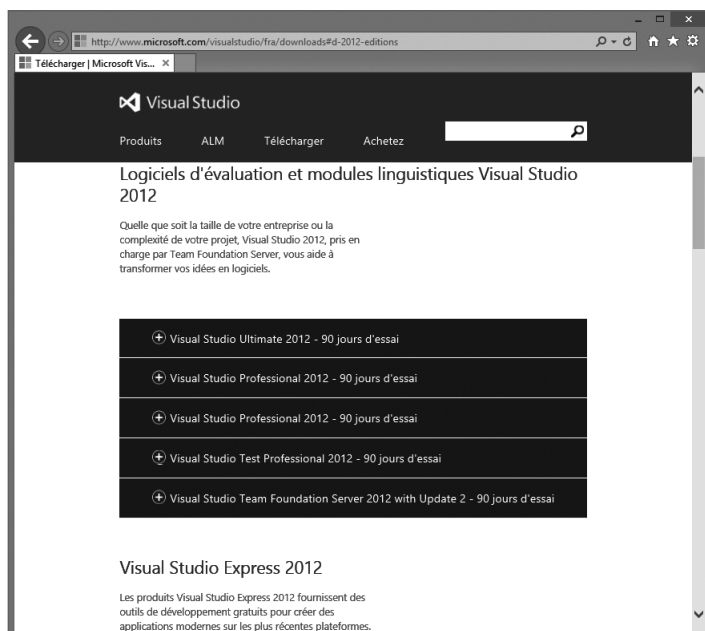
http://www.microsoft.com/visualstudio/fra/downloads#d-2012-editions

Télécharger | Microsoft Vis... ×

Visual Studio

Produits ALM Télécharger Achetez

Logiciels d'évaluation et modules linguistiques Visual Studio 2012

Quelle que soit la taille de votre entreprise ou la complexité de votre projet, Visual Studio 2012, pris en charge par Team Foundation Server, vous aide à transformer vos idées en logiciels.

Visual Studio Ultimate 2012 - 90 jours d'essai

Visual Studio Professional 2012 - 90 jours d'essai

Visual Studio Professional 2012 - 90 jours d'essai

Visual Studio Test Professional 2012 - 90 jours d'essai

Visual Studio Team Foundation Server 2012 with Update 2 - 90 jours d'essai

Visual Studio Express 2012

Les produits Visual Studio Express 2012 fournissent des outils de développement gratuits pour créer des applications modernes sur les plus récentes plateformes.